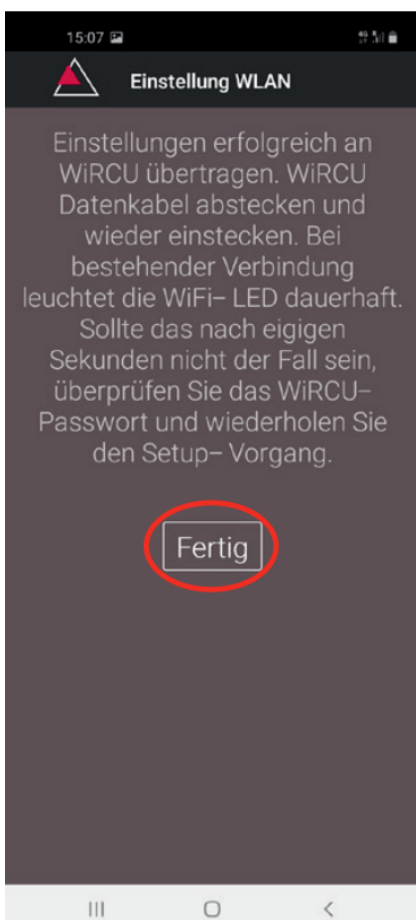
15:07

Einstellung WLAN

Einstellungen erfolgreich an WiRCU übertragen. WiRCU Datenkabel abstecken und wieder einstecken. Bei bestehender Verbindung leuchtet die WiFi– LED dauerhaft. Sollte das nach eigigen Sekunden nicht der Fall sein, überprüfen Sie das WiRCU– Passwort und wiederholen Sie den Setup– Vorgang.

Fertig